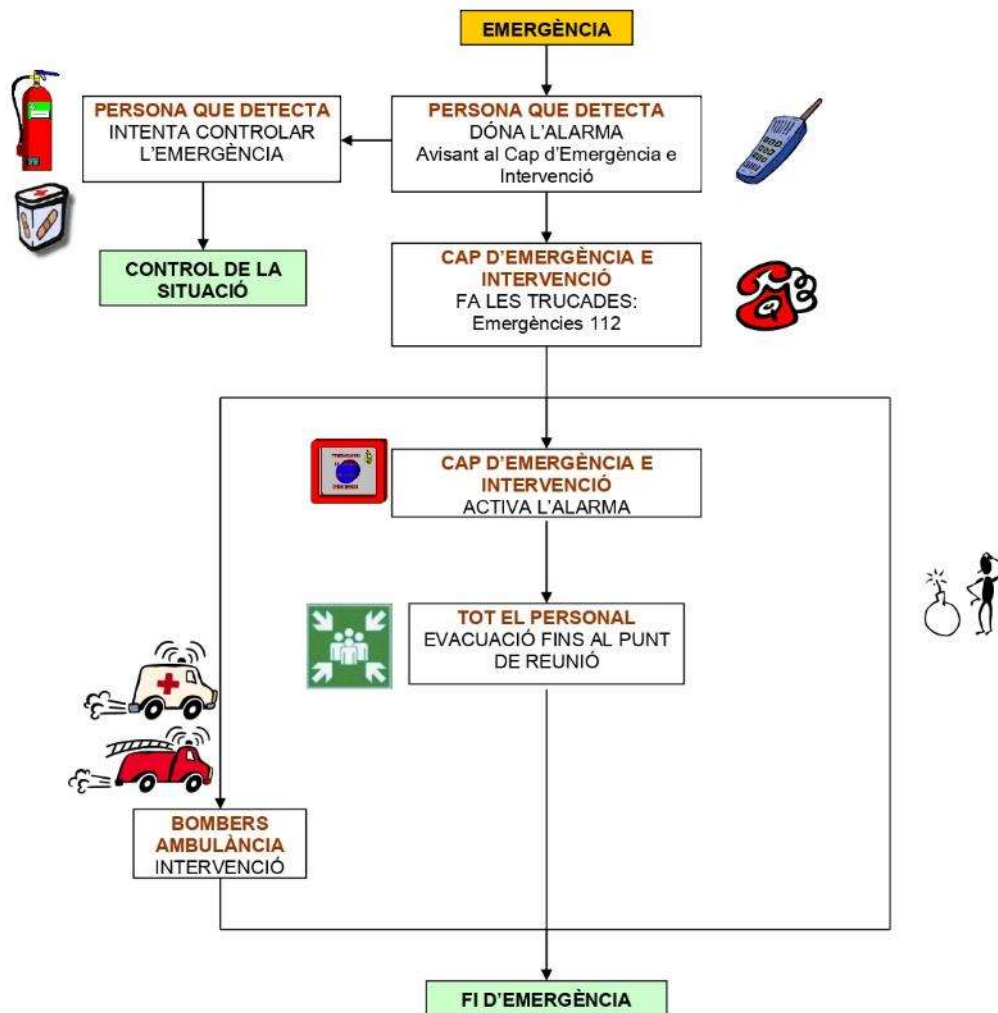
EMERGÈNCIA

PERSONA QUE DETECTA
DÓNA L'ALARMA
Avisant al Cap d'Emergència e Intervenció

PERSONA QUE DETECTA
INTENTA CONTROLAR L'EMERGÈNCIA

CONTROL DE LA SITUACIÓ

CAP D'EMERGÈNCIA E INTERVENCIÓ
FA LES TRUCADES:
Emergències 112

CAP D'EMERGÈNCIA E INTERVENCIÓ
ACTIVA L'ALARMA

TOT EL PERSONAL
EVACUACIÓ FINS AL PUNT DE REUNIÓ

BOMBERS
AMBULÀNCIA
INTERVENCIÓ

FI D'EMERGÈNCIA